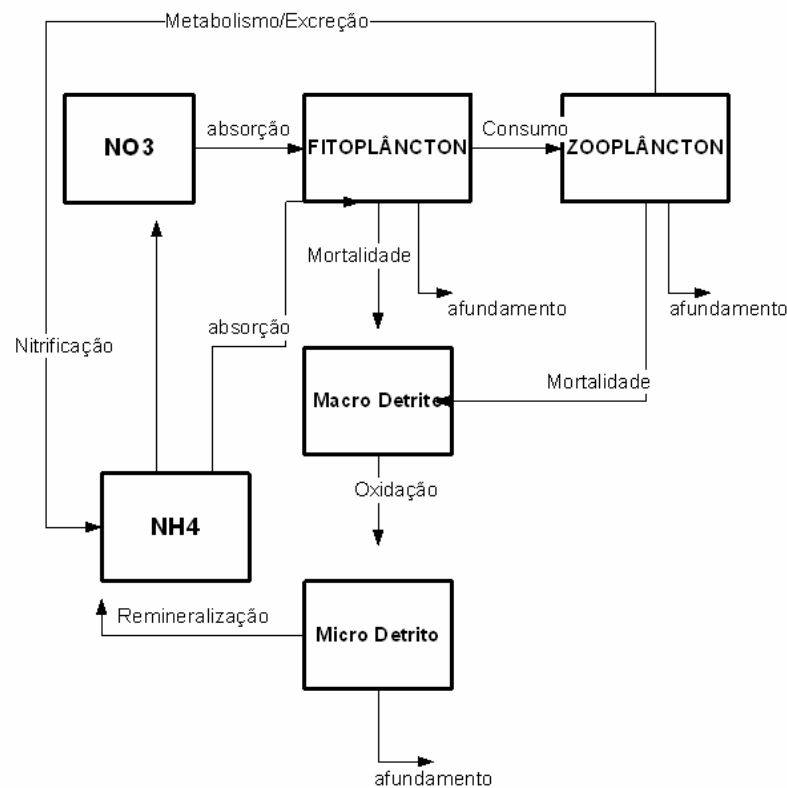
Metabolismo/Excreção

NO3

absorção

FITOPLÂNCTON

Consumo

ZOOPLÂNCTON

Mortalidade

afundamento

afundamento

absorção

Nitrificação

Mortalidade

Macro Detrito

Oxidação

NH4

Remineralização

Micro Detrito

afundamento